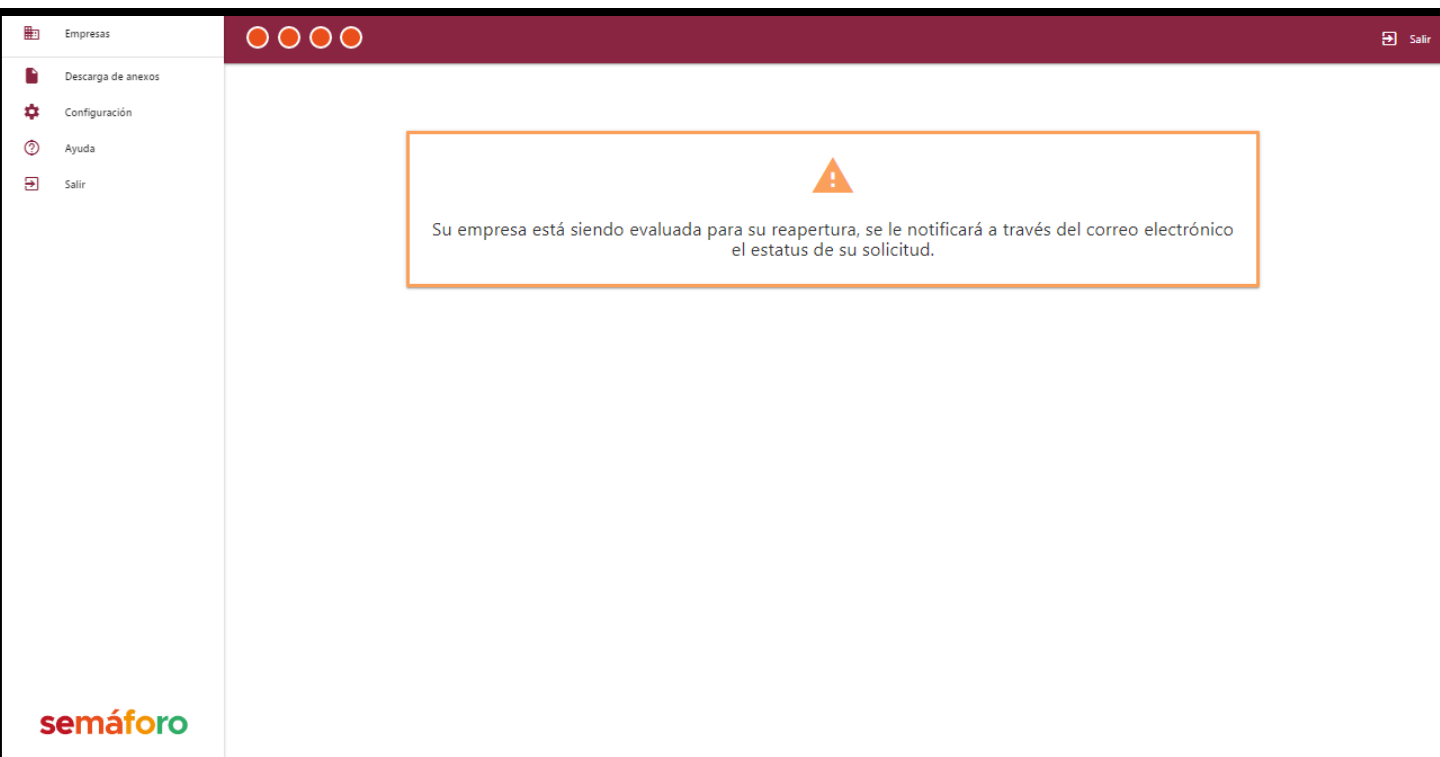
Empresas

Descarga de anexos

Configuración

Ayuda

Salir

Salir

Su empresa está siendo evaluada para su reapertura, se le notificará a través del correo electrónico el estatus de su solicitud.

semáforo